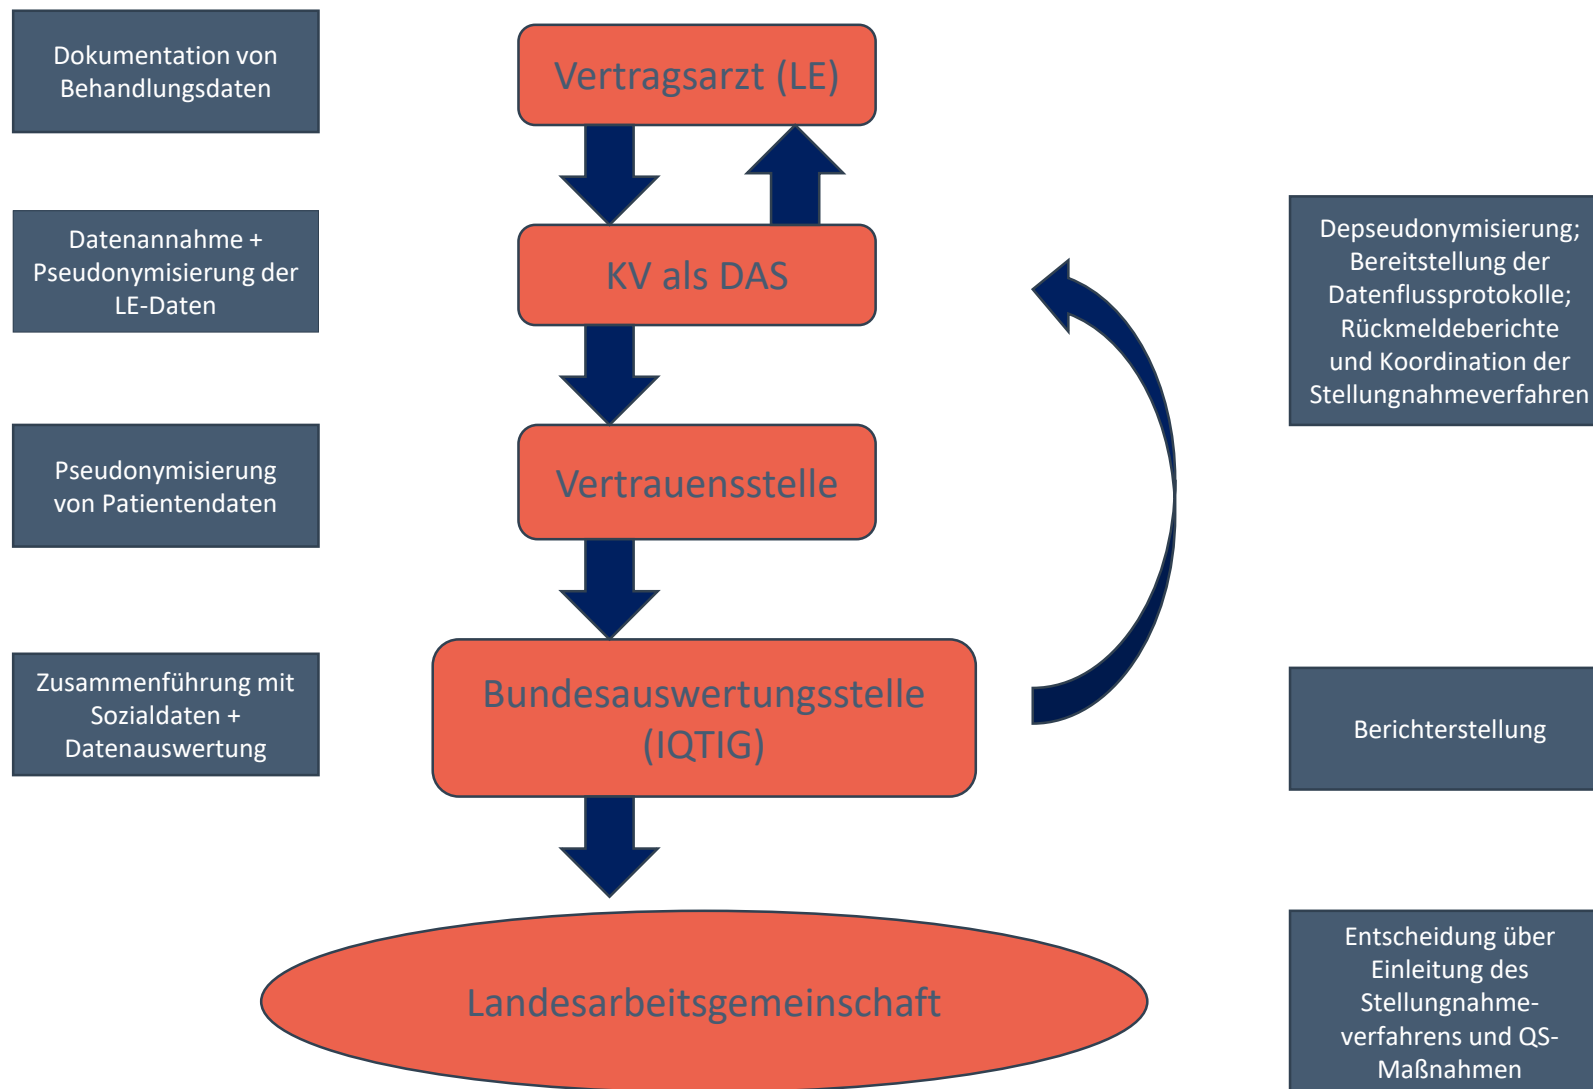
Dokumentation von Behandlungsdaten

Vertragsarzt (LE)

Datenannahme + Pseudonymisierung der LE-Daten

KV als DAS

Depseudonymisierung; Bereitstellung der Datenflussprotokolle; Rückmeldeberichte und Koordination der Stellungnahmeverfahren

Pseudonymisierung von Patientendaten

Vertrauensstelle

Zusammenführung mit Sozialdaten + Datenauswertung

Bundesauswertungsstelle (IQTIG)

Berichterstellung

Landesarbeitsgemeinschaft

Entscheidung über Einleitung des Stellungnahmeverfahrens und QS-Maßnahmen